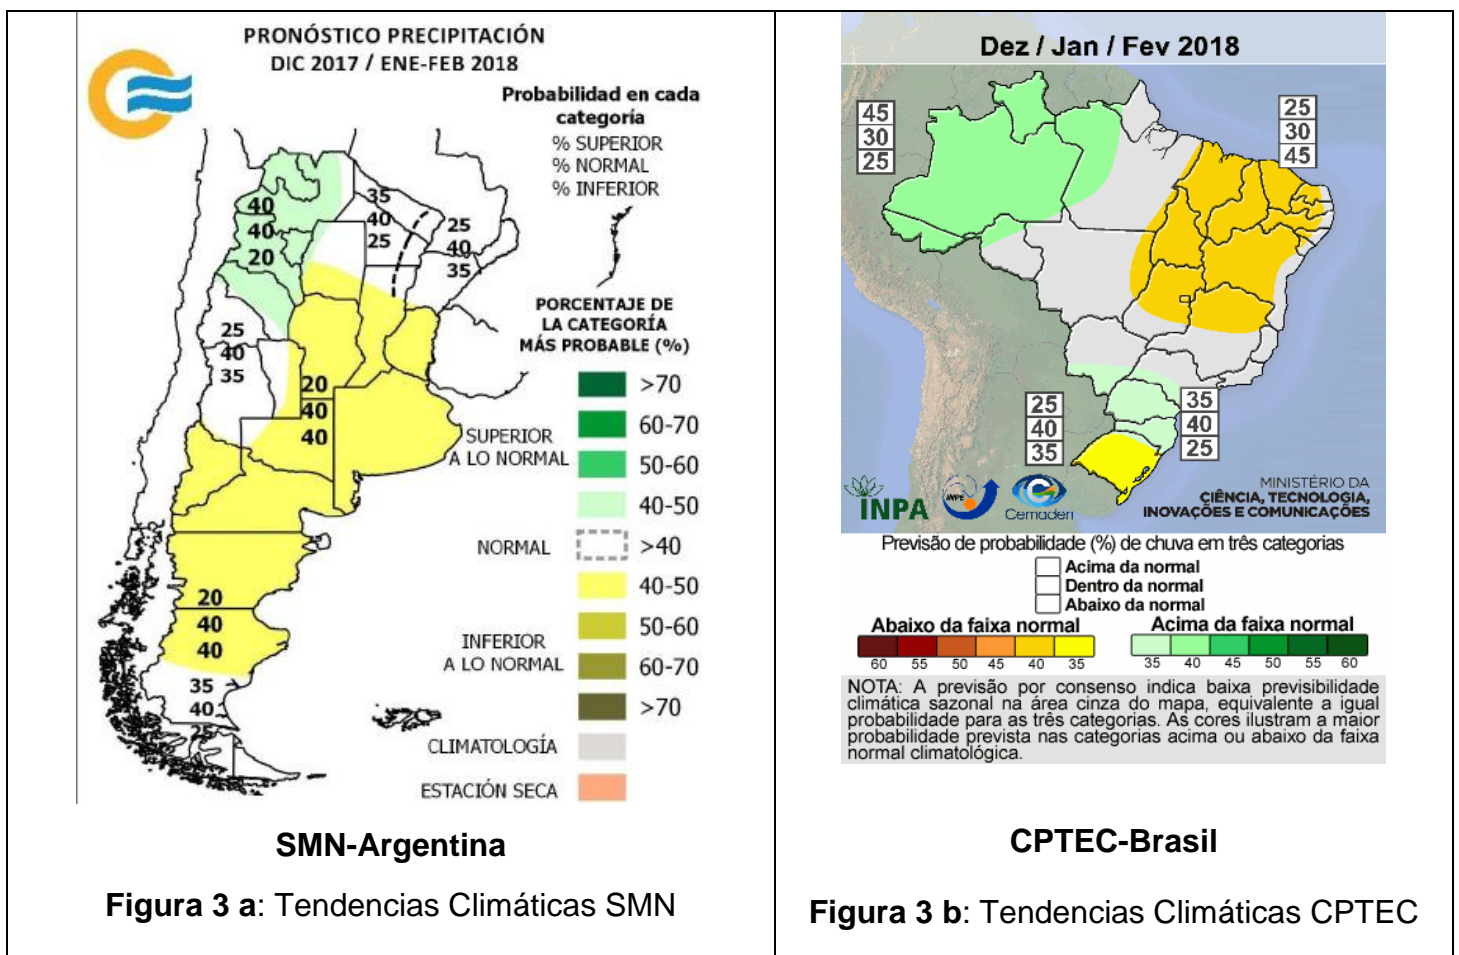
PRONÓSTICO PRECIPITACIÓN
DIC 2017 / ENE-FEB 2018

Probabilidad en cada categoría
% SUPERIOR
% NORMAL
% INFERIOR

40
40
20

35
40
25

25
40
35

25
40
35

20
40
40

20
40
40

35
40
25

PORCENTAJE DE LA CATEGORÍA MÁS PROBABLE (%)

SUPERIOR A LO NORMAL
>70
60-70
50-60
40-50

NORMAL
>40

INFERIOR A LO NORMAL
40-50
50-60
60-70
>70

CLIMATOLOGÍA

ESTACIÓN SECA

SMN-Argentina

**Figura 3 a**: Tendencias Climáticas SMN

Dez / Jan / Fev 2018

45
30
25

25
30
45

25
40
35

35
40
25

INPA
INPE
Cemaden
MINISTÉRIO DA CIÊNCIA, TECNOLOGIA, INOVAÇÕES E COMUNICAÇÕES

Previsão de probabilidade (%) de chuva em três categorias
Acima da normal
Dentro da normal
Abaixo da normal

Abaixo da faixa normal
60 55 50 45 40 35
Acima da faixa normal
35 40 45 50 55 60

NOTA: A previsão por consenso indica baixa previsibilidade climática sazonal na área cinza do mapa, equivalente a igual probabilidade para as três categorias. As cores ilustram a maior probabilidade prevista nas categorias acima ou abaixo da faixa normal climatológica.

CPTEC-Brasil

**Figura 3 b**: Tendencias Climáticas CPTEC